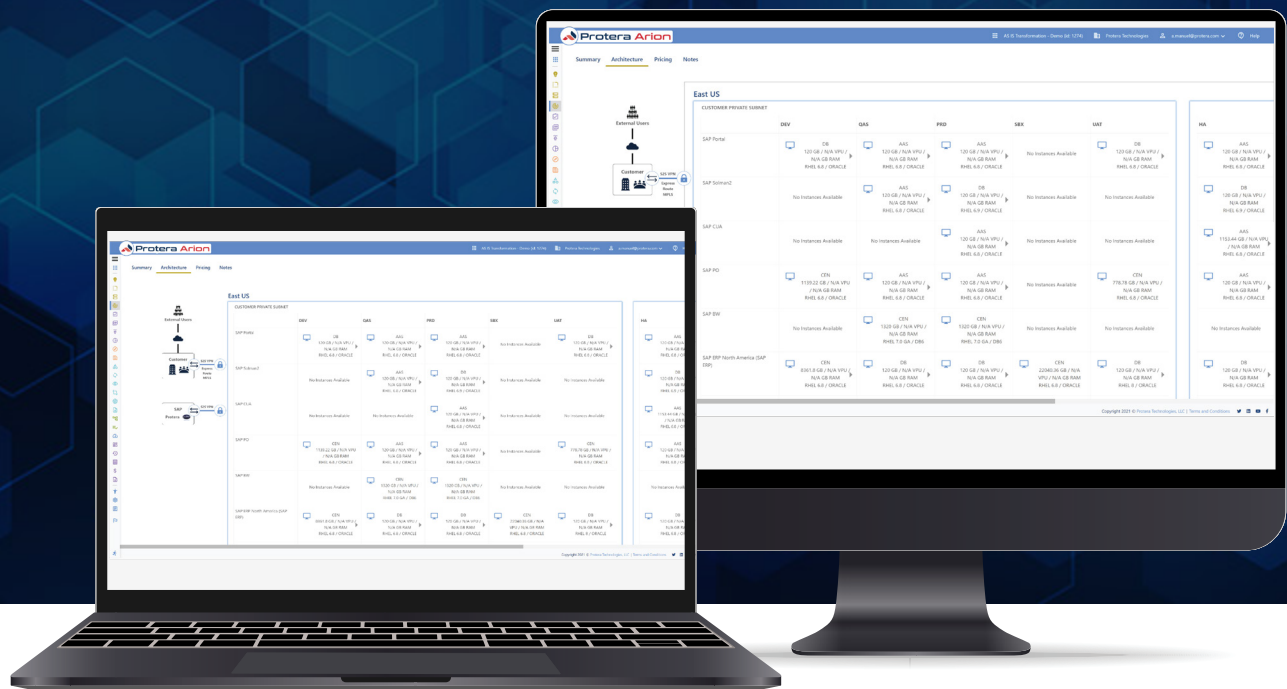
Protera Arion

AS IS Transformation - Demo (id: 1274) | Protera Technologies | a.manuel@protera.com | Help

Summary Architecture Pricing Notes

East US

External Users

Customer

S2S VPN
Express Route
MPLS

CUSTOMER PRIVATE SUBNET

| | DEV | QAS | PRD | SBX | UAT |
|---|---|---|---|---|---|
| SAP Portal | DB 120 GB / N/A VPU / N/A GB RAM RHEL 6.8 / ORACLE | AAS 120 GB / N/A VPU / N/A GB RAM RHEL 6.8 / ORACLE | AAS 120 GB / N/A VPU / N/A GB RAM RHEL 6.8 / ORACLE | No Instances Available | DB 120 GB / N/A VPU / N/A GB RAM RHEL 6.8 / ORACLE |
| SAP Solman2 | No Instances Available | AAS 120 GB / N/A VPU / N/A GB RAM RHEL 6.8 / ORACLE | DB 120 GB / N/A VPU / N/A GB RAM RHEL 6.8 / ORACLE | No Instances Available | No Instances Available |
| SAP CUA | No Instances Available | No Instances Available | AAS 120 GB / N/A VPU / N/A GB RAM RHEL 6.8 / ORACLE | No Instances Available | No Instances Available |
| SAP PO | CEN 1120.22 GB / N/A VPU / N/A GB RAM RHEL 6.8 / ORACLE | AAS 120 GB / N/A VPU / N/A GB RAM RHEL 6.8 / ORACLE | AAS 120 GB / N/A VPU / N/A GB RAM RHEL 6.8 / ORACLE | No Instances Available | CEN 778.78 GB / N/A VPU / N/A GB RAM RHEL 6.8 / ORACLE |
| SAP BW | No Instances Available | CEN 1020 GB / N/A VPU / N/A GB RAM RHEL 7.0 GA / DB6 | CEN 1020 GB / N/A VPU / N/A GB RAM RHEL 7.0 GA / DB6 | No Instances Available | No Instances Available |
| SAP ERP North America (SAP ERP) | CEN 8361.8 GB / N/A VPU / N/A GB RAM RHEL 6.8 / ORACLE | DB 120 GB / N/A VPU / N/A GB RAM RHEL 6.8 / ORACLE | DB 120 GB / N/A VPU / N/A GB RAM RHEL 6.8 / ORACLE | CEN 22340.36 GB / N/A VPU / N/A GB RAM RHEL 6.8 / ORACLE | DB 120 GB / N/A VPU / N/A GB RAM RHEL 6.8 / ORACLE |

HA

AAS 120 GB / N/A VPU / N/A GB RAM RHEL 6.9 / ORACLE
DB 120 GB / N/A VPU / N/A GB RAM RHEL 6.9 / ORACLE
AAS 1133.44 GB / N/A VPU / N/A GB RAM RHEL 6.9 / ORACLE
AAS 120 GB / N/A VPU / N/A GB RAM RHEL 6.9 / ORACLE
No Instances Available
DB 120 GB / N/A VPU / N/A GB RAM RHEL 6.9 / ORACLE

SAP Protera

Copyright 2021 © Protera Technologies, LLC | Terms and Conditions